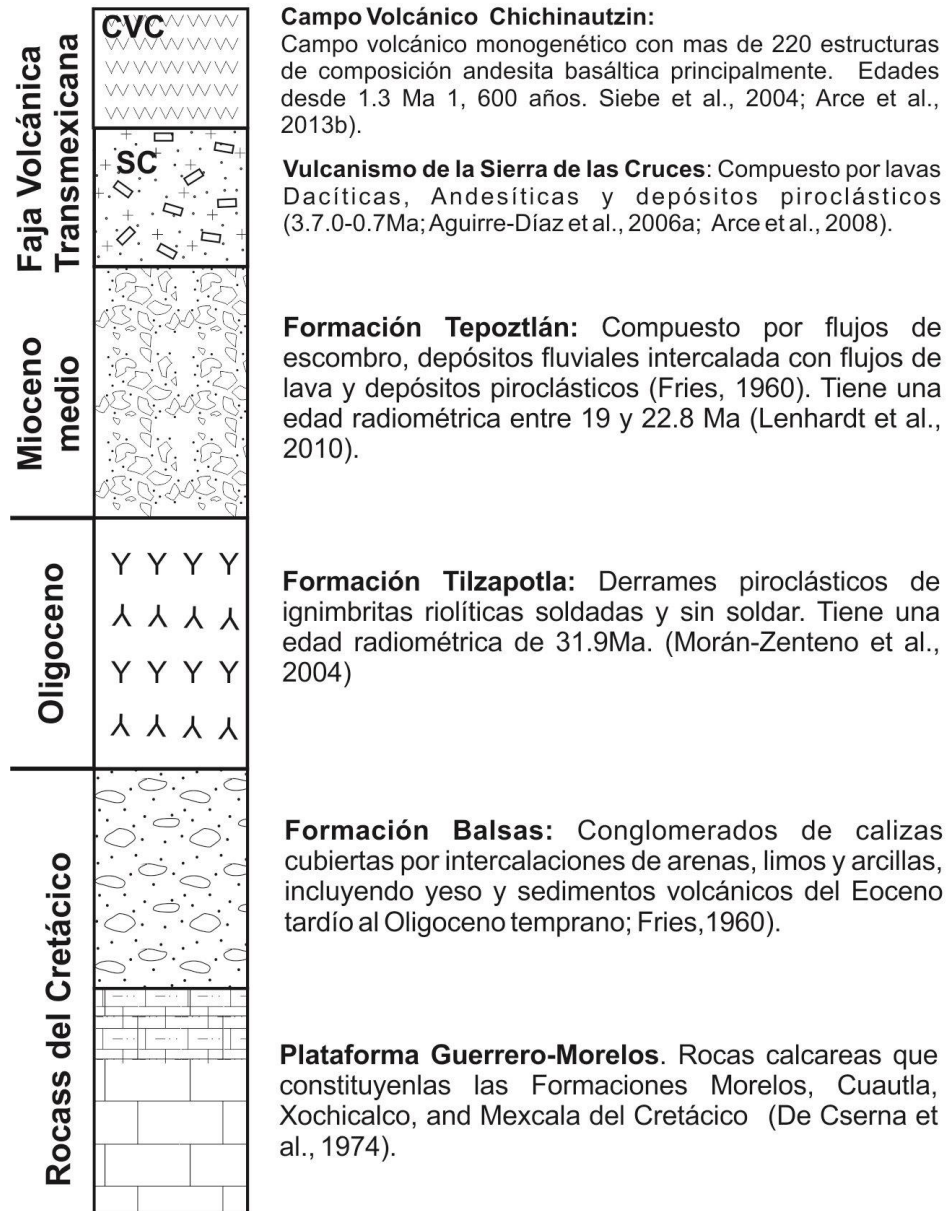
Faja Volcánica Transmexicana

CVC

SC

Campo Volcánico Chichinautzin:
Campo volcánico monogenético con mas de 220 estructuras de composición andesita basáltica principalmente. Edades desde 1.3 Ma 1, 600 años. Siebe et al., 2004; Arce et al., 2013b).

Vulcanismo de la Sierra de las Cruces: Compuesto por lavas Dacíticas, Andesíticas y depósitos piroclásticos (3.7.0-0.7Ma; Aguirre-Díaz et al., 2006a; Arce et al., 2008).

Mioceno medio

Formación Tepoztlán: Compuesto por flujos de escombro, depósitos fluviales intercalada con flujos de lava y depósitos piroclásticos (Fries, 1960). Tiene una edad radiométrica entre 19 y 22.8 Ma (Lenhardt et al., 2010).

Oligoceno

Formación Tilzapotla: Derrames piroclásticos de ignimbritas riolíticas soldadas y sin soldar. Tiene una edad radiométrica de 31.9Ma. (Morán-Zenteno et al., 2004)

Rocass del Cretácico

Formación Balsas: Conglomerados de calizas cubiertas por intercalaciones de arenas, limos y arcillas, incluyendo yeso y sedimentos volcánicos del Eoceno tardío al Oligoceno temprano; Fries, 1960).

Plataforma Guerrero-Morelos. Rocas calcareas que constituyenlas las Formaciones Morelos, Cuautla, Xochicalco, and Mexcala del Cretácico (De Cserna et al., 1974).